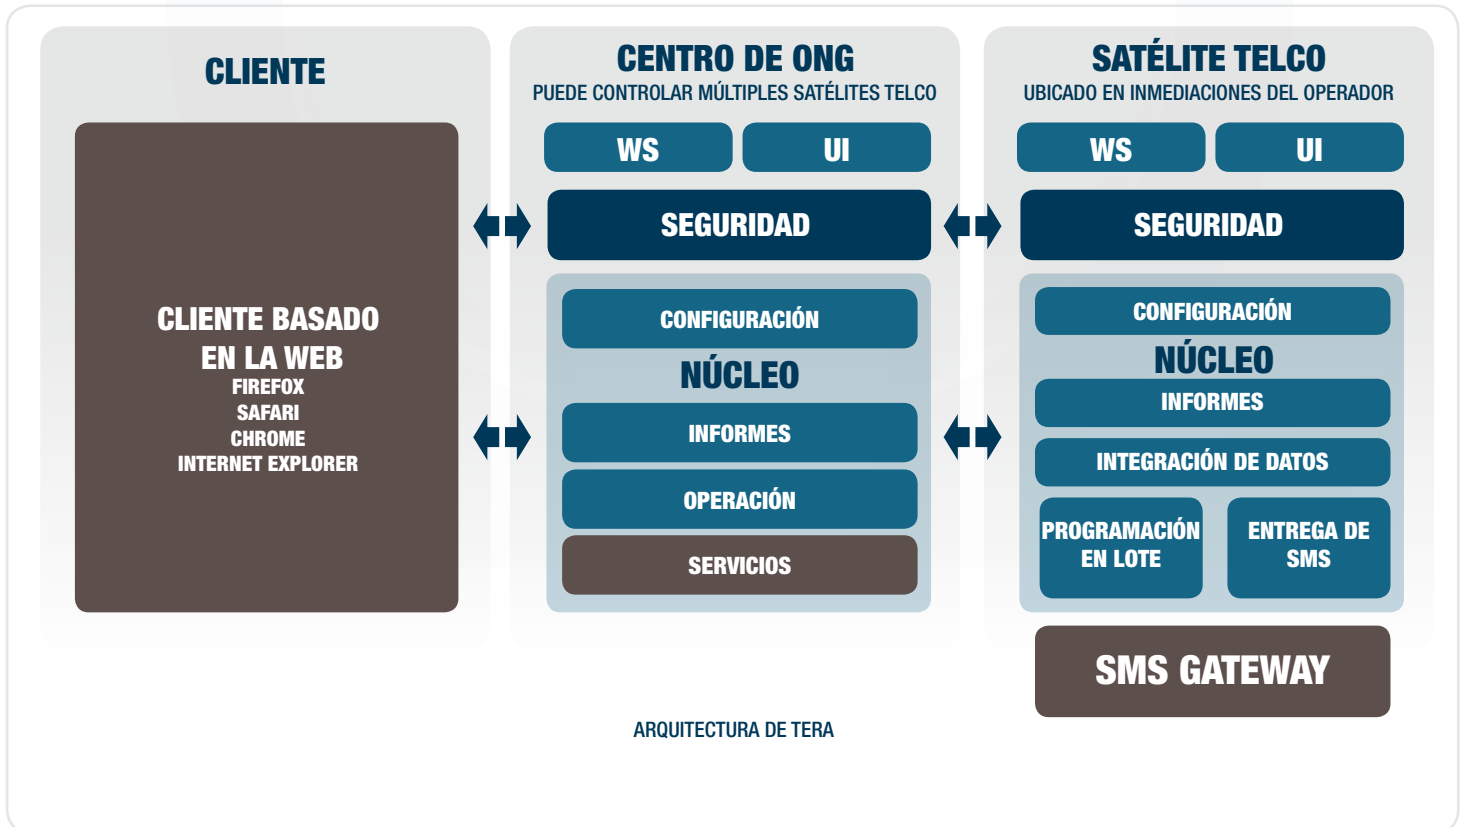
CLIENTE

CLIENTE BASADO EN LA WEB
FIREFOX
SAFARI
CHROME
INTERNET EXPLORER

CENTRO DE ONG
PUEDE CONTROLAR MÚLTIPLES SATÉLITES TELCO

WS

UI

SEGURIDAD

CONFIGURACIÓN

NÚCLEO

INFORMES

OPERACIÓN

SERVICIOS

SATÉLITE TELCO
UBICADO EN INMEDIACIONES DEL OPERADOR

WS

UI

SEGURIDAD

CONFIGURACIÓN

NÚCLEO

INFORMES

INTEGRACIÓN DE DATOS

PROGRAMACIÓN EN LOTE

ENTREGA DE SMS

SMS GATEWAY

ARQUITECTURA DE TERA